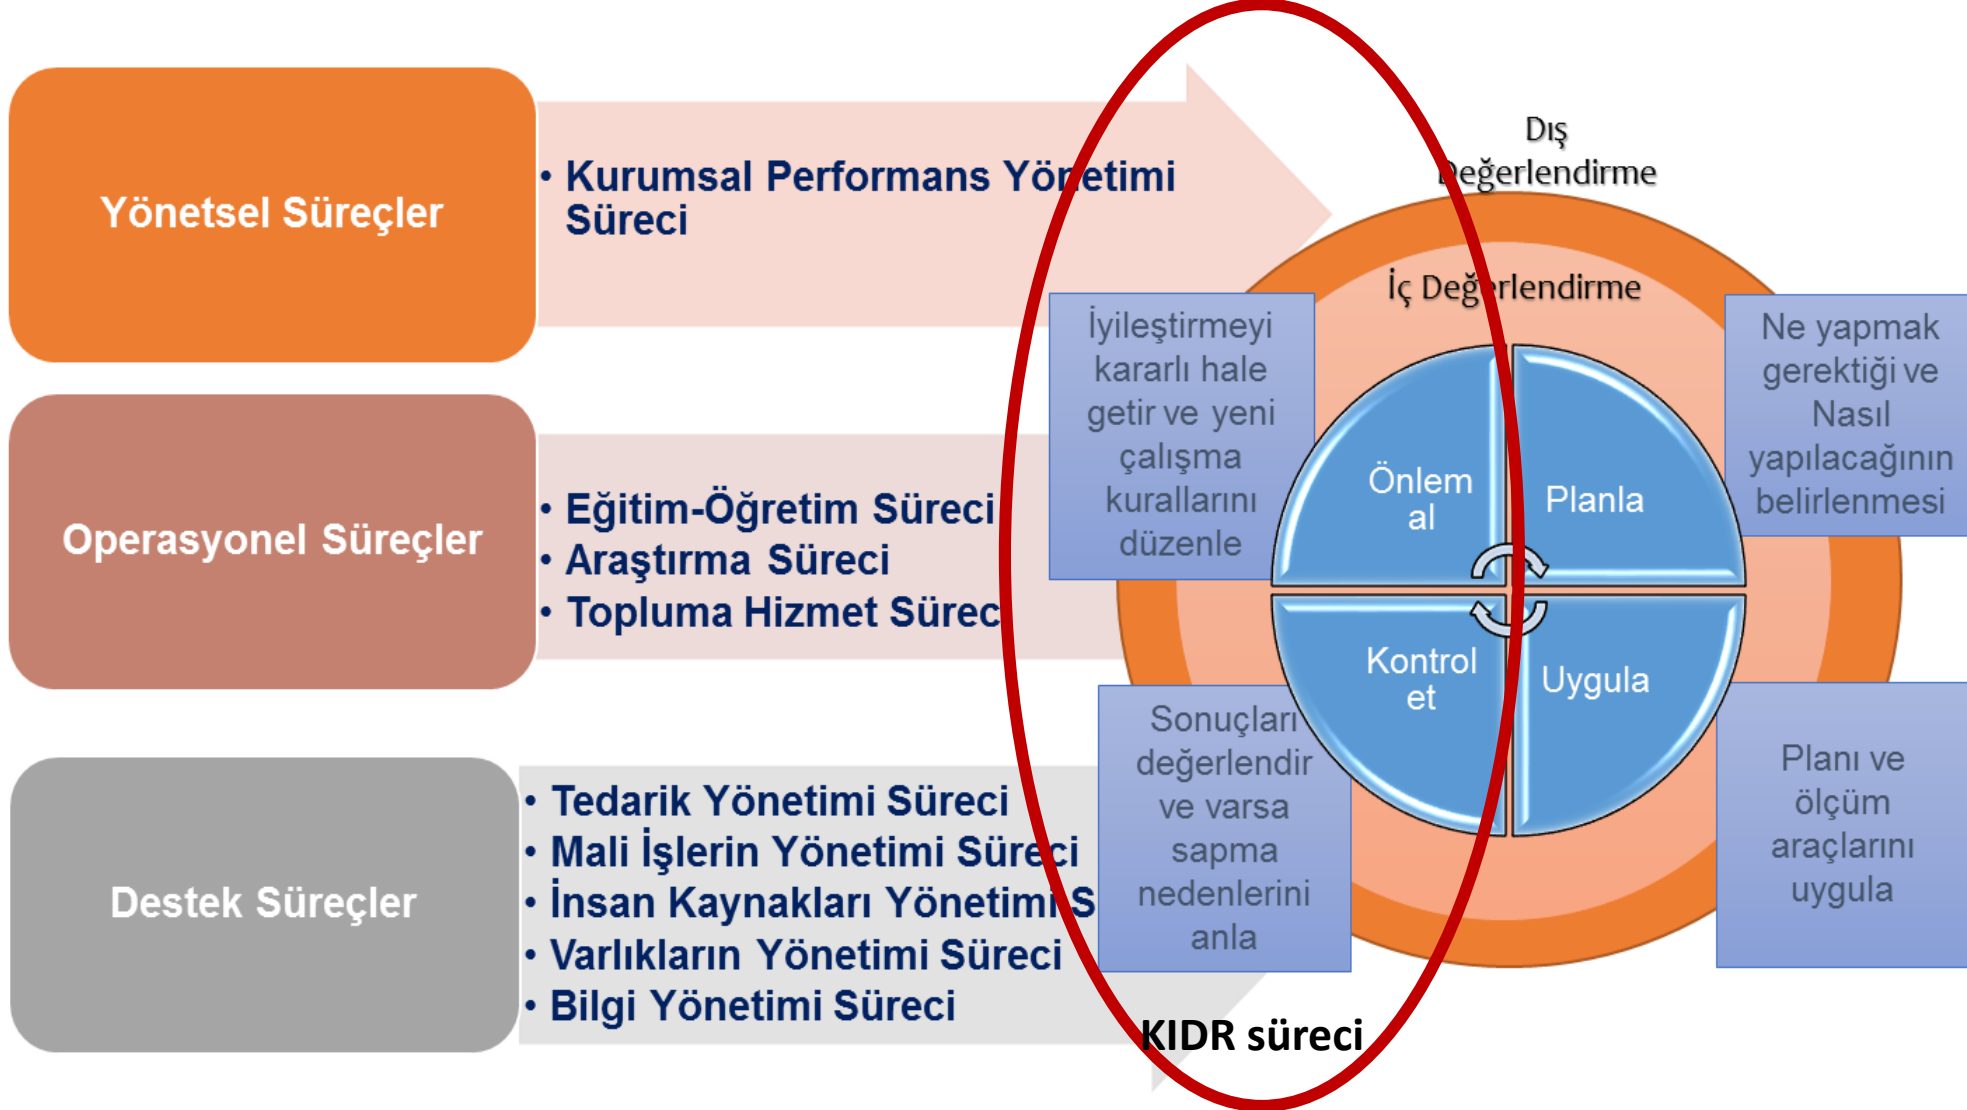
Yönetsel Süreçler

• Kurumsal Performans Yönetimi Süreci

Operasyonel Süreçler

• Eğitim-Öğretim Süreci
• Araştırma Süreci
• Topluma Hizmet Süreci

Destek Süreçler

• Tedarik Yönetimi Süreci
• Mali İşlerin Yönetimi Süreci
• İnsan Kaynakları Yönetimi S
• Varlıkların Yönetimi Süreci
• Bilgi Yönetimi Süreci

Dış Değerlendirme

İç Değerlendirme

İyileştirmeyi kararlı hale getir ve yeni çalışma kurallarını düzenle

Ne yapmak gerektiği ve Nasıl yapılacağının belirlenmesi

Önlem al

Planla

Kontrol et

Uygula

Sonuçları değerlendir ve varsa sapma nedenlerini anla

Planı ve ölçüm araçlarını uygula

KIDR süreci